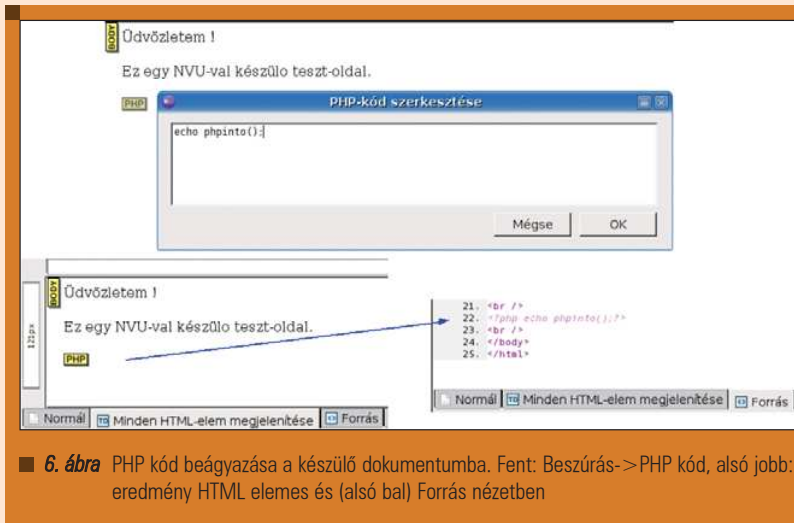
BODY Üdvözletem !

Ez egy NVU-val készülo teszt-oldal.

PHP

PHP-kód szerkesztése

echo phpinfo();

Mégse OK

BODY Üdvözletem !

Ez egy NVU-val készülo teszt-oldal.

PHP

121px

21. <br />
22. <?php echo phpinfo();?>
23. <br />
24. </body>
25. </html>

Normál | Minden HTML-elem megjelenítése | Forrás

Normál | Minden HTML-elem megjelenítése | Forrás

6. ábra PHP kód beágyazása a készülő dokumentumba. Fent: Beszúrás->PHP kód, alsó jobb: eredmény HTML elemes és (alsó bal) Forrás nézetben